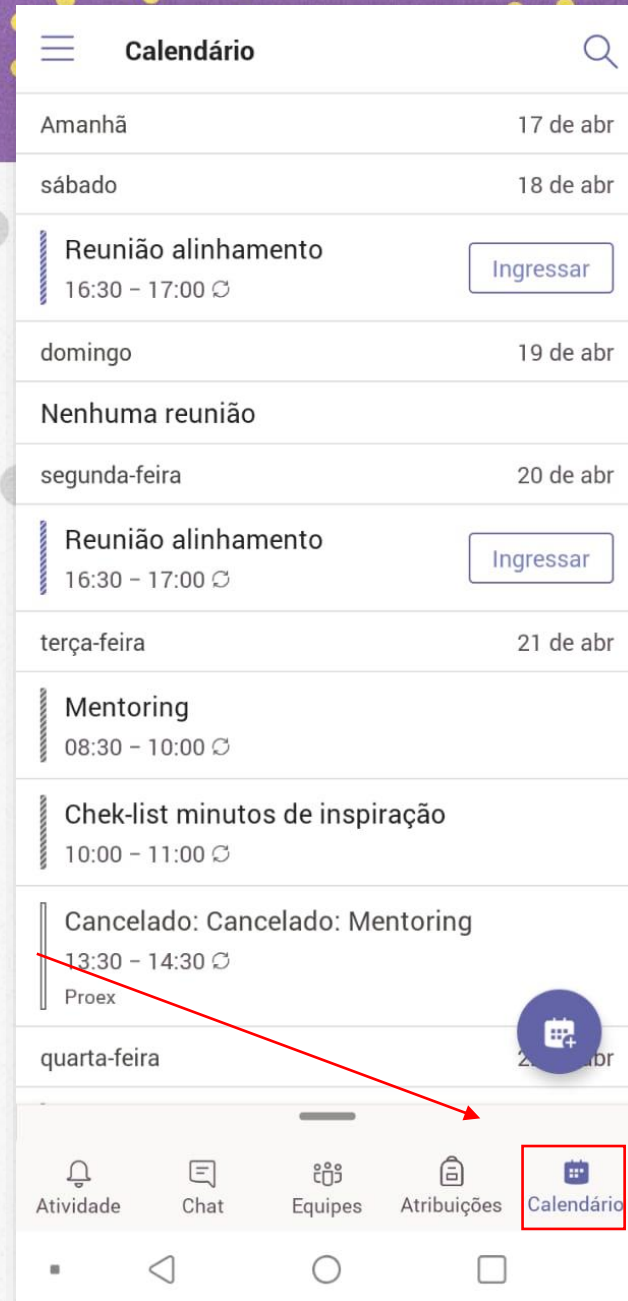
Calendário

Amanhã 17 de abr

sábado 18 de abr

Reunião alinhamento
16:30 – 17:00
Ingressar

domingo 19 de abr

Nenhuma reunião

segunda-feira 20 de abr

Reunião alinhamento
16:30 – 17:00
Ingressar

terça-feira 21 de abr

Mentoring
08:30 – 10:00

Chek-list minutos de inspiração
10:00 – 11:00

Cancelado: Cancelado: Mentoring
13:30 – 14:30
Proex

quarta-feira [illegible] abr

Atividade
Chat
Equipes
Atribuições
Calendário